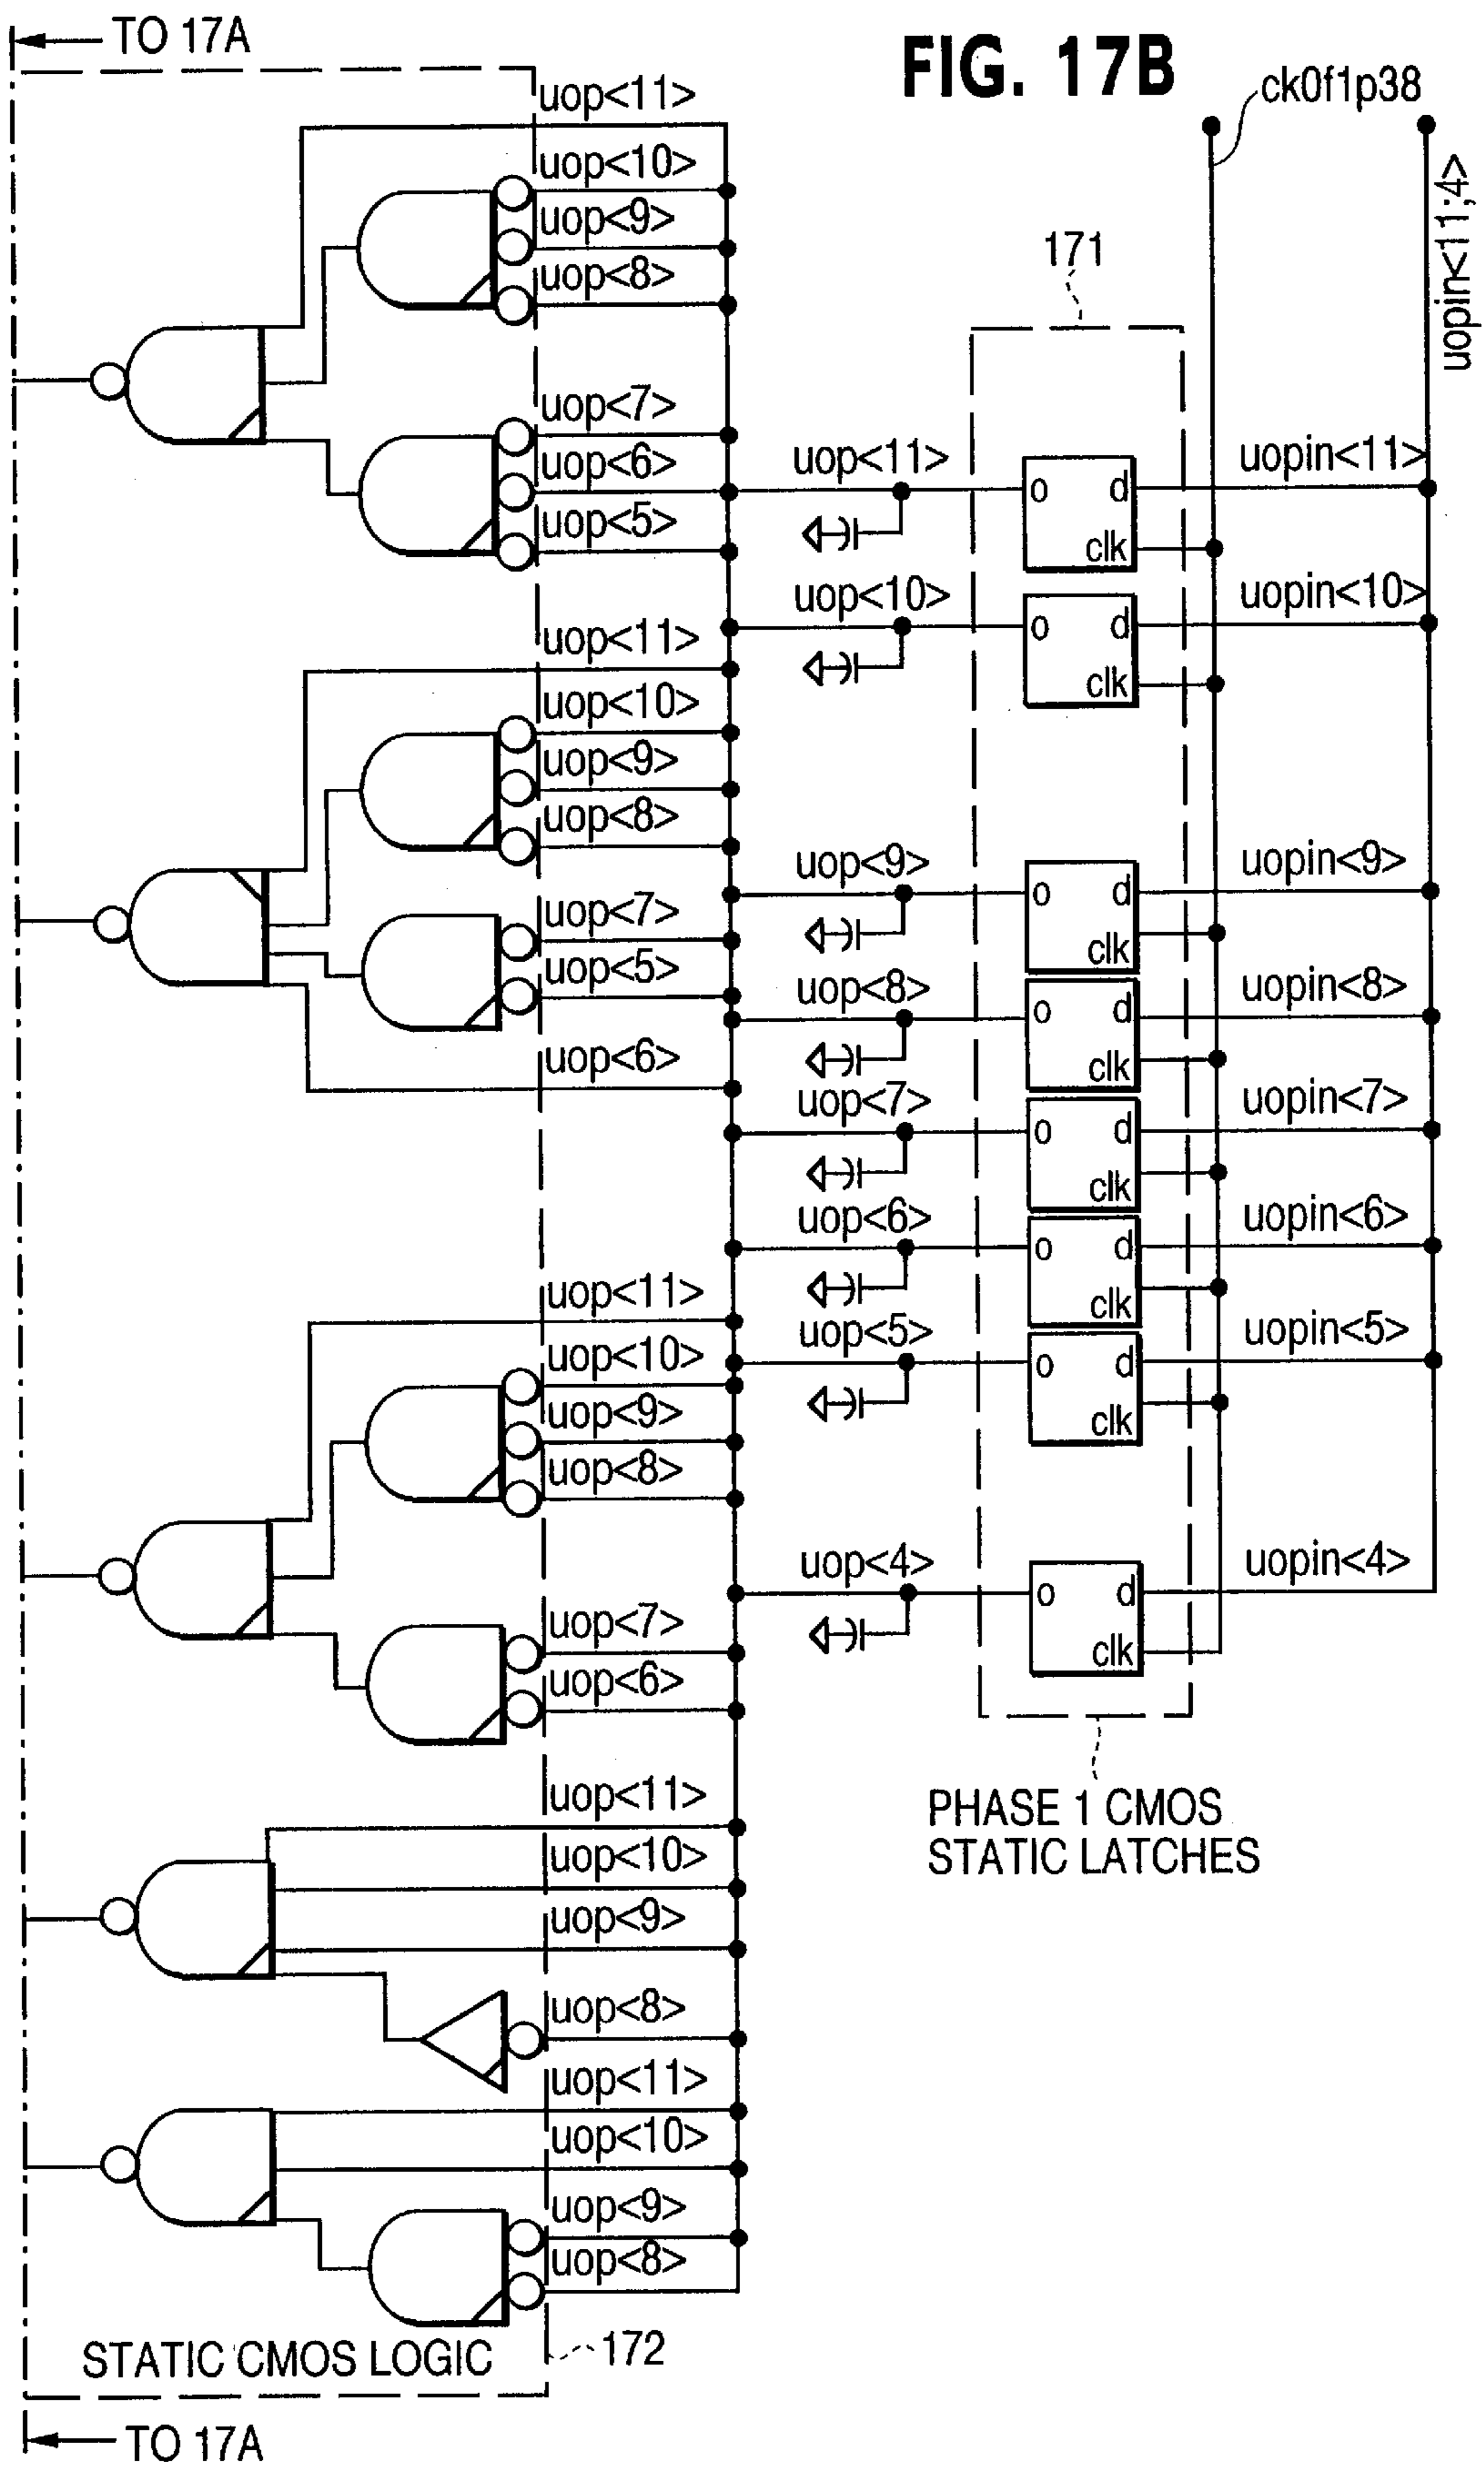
TO 17A

FIG. 17B

ck0f1p38

uopin<11:4>

uop<11>
uop<10>
uop<9>
uop<8>
uop<7>
uop<6>
uop<5>
uop<11>
uop<10>
uop<9>
uop<8>
uop<7>
uop<5>
uop<6>
uop<11>
uop<10>
uop<9>
uop<8>
uop<7>
uop<6>
uop<11>
uop<10>
uop<9>
uop<8>
uop<11>
uop<10>
uop<9>
uop<8>

171

uop<11> o d clk uopin<11>
uop<10> o d clk uopin<10>
uop<9> o d clk uopin<9>
uop<8> o d clk uopin<8>
uop<7> o d clk uopin<7>
uop<6> o d clk uopin<6>
uop<5> o d clk uopin<5>
uop<4> o d clk uopin<4>

PHASE 1 CMOS STATIC LATCHES

STATIC CMOS LOGIC

172

TO 17A